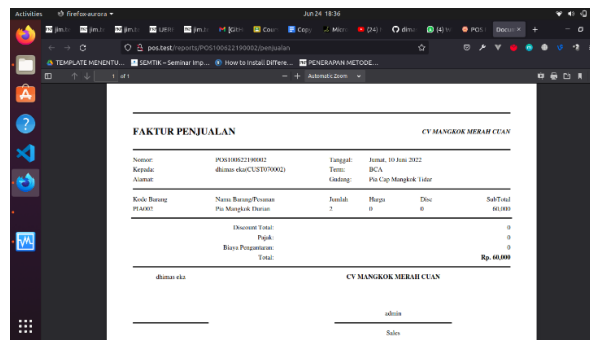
Activities   firefox-aurora ▾   Jun 24 18:36

jim.t   jim.t   jim.t   UEFI   jim.t   [Gith   Cour   Copy   Micr   (24)   dimu   (4) W   POS   Docu ×   +

pos.test/reports/POS100622190002/penjualan

TEMPLATE MENENTU...   SEMTIK – Seminar Imp...   How to Install Differe...   PENERAPAN METODE...

1 of 1   Automatic Zoom

FAKTUR PENJUALAN   CV MANGKOK MERAH CUAN

Nomor: POS100622190002   Tanggal: Jumat, 10 Juni 2022
Kepada: dhimas eka(CUST070002)   Term: BCA
Alamat:   Gudang: Pia Cap Mangkok Tider

| Kode Barang | Nama Barang/Pesanan | Jumlah | Harga | Disc | SubTotal |
|---|---|---|---|---|---|
| PIA007 | Pia Mangkok Durian | 2 | 0 | 0 | 60,000 |

Discount Total: 0
Pajak: 0
Biaya Pengantaran: 0
Total: Rp. 60,000

dhimas eka   CV MANGKOK MERAH CUAN

admin

Sales